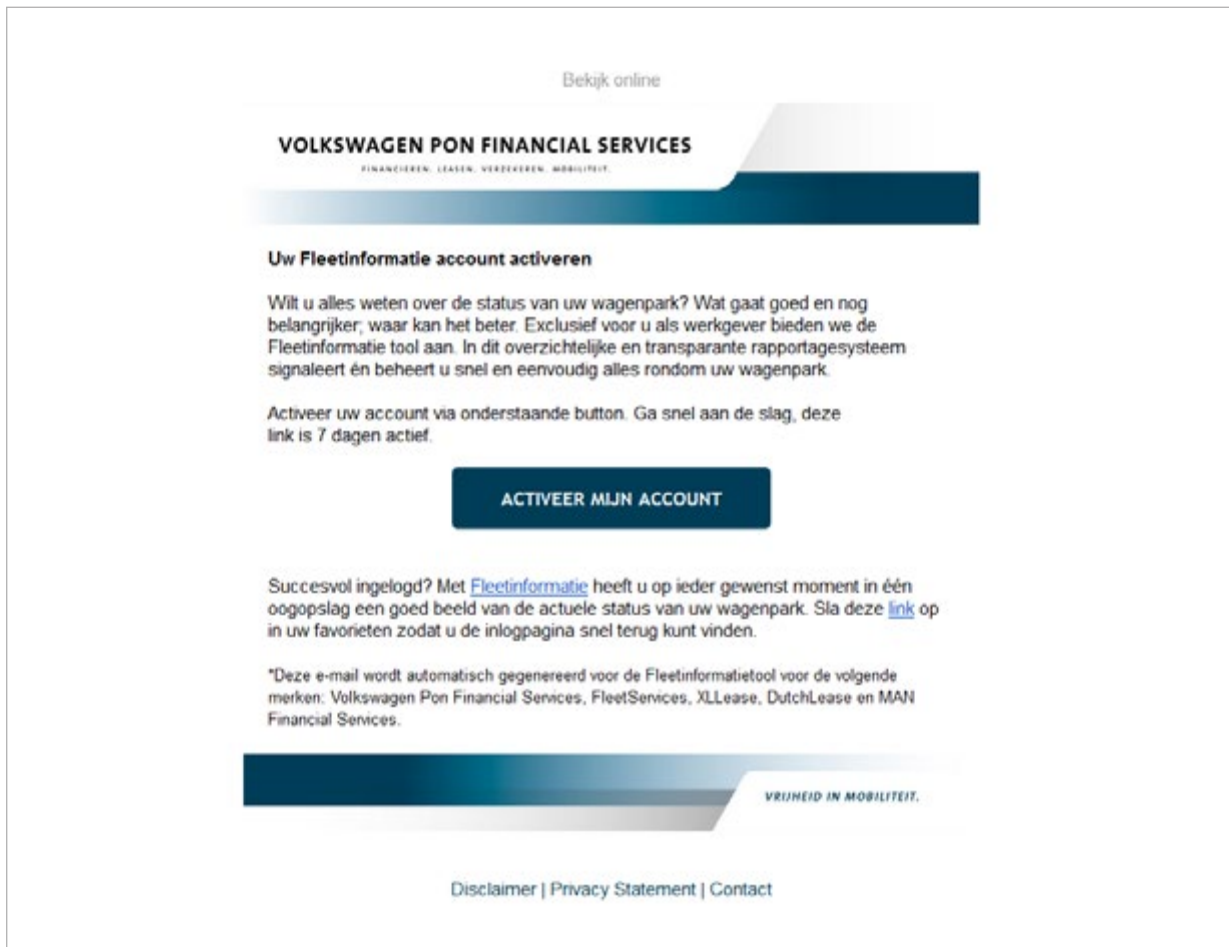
Bekijk online

VOLKSWAGEN PON FINANCIAL SERVICES

FINANCIEREN. LEASEN. VERZEKEREN. MOBILITEIT.

Uw Fleetinformatie account activeren

Wilt u alles weten over de status van uw wagenpark? Wat gaat goed en nog belangrijker; waar kan het beter. Exclusief voor u als werkgever bieden we de Fleetinformatie tool aan. In dit overzichtelijke en transparante rapportagesysteem signaleert én beheert u snel en eenvoudig alles rondom uw wagenpark.

Activeer uw account via onderstaande button. Ga snel aan de slag, deze link is 7 dagen actief.

ACTIVEER MIJN ACCOUNT

Succesvol ingelogd? Met Fleetinformatie heeft u op ieder gewenst moment in één oogopslag een goed beeld van de actuele status van uw wagenpark. Sla deze link op in uw favorieten zodat u de inlogpagina snel terug kunt vinden.

*Deze e-mail wordt automatisch gegenereerd voor de Fleetinformatietool voor de volgende merken: Volkswagen Pon Financial Services, FleetServices, XLLease, DutchLease en MAN Financial Services.

VRIJHEID IN MOBILITEIT.

Disclaimer | Privacy Statement | Contact